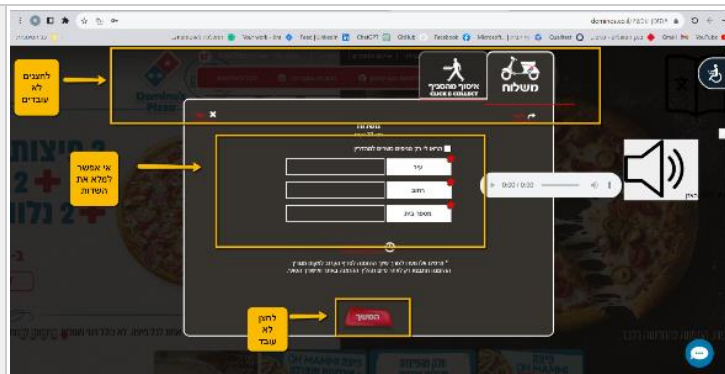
לחצנים לא עובדים

איסוף מהסניף CLICK & COLLECT

משלוח

אי אפשר למלא את השדות

עיר

רחוב

מספר בית

0:00 / 0:00

לחצן לא עובד

המשך

Domino's Pizza

2 פיצות

2

2 נלווה

Gmail

YouTube

ChatGPT

Facebook

Microsoft

Outlook